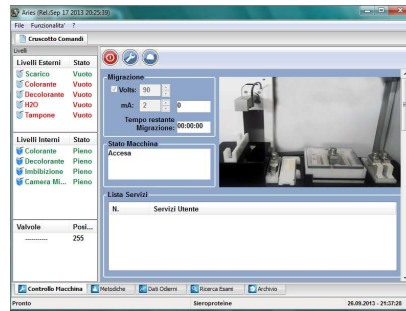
Aries (Rel.Sep 17 2013 20:25:39)

File Funzionalita' ?

Cruscotto Comandi

Livelli

| Livelli Esterni | Stato |
|---|---|
| Scarico | Vuoto |
| Colorante | Vuoto |
| Decolorante | Vuoto |
| H2O | Vuoto |
| Tampone | Vuoto |

| Livelli Interni | Stato |
|---|---|
| Colorante | Pieno |
| Decolorante | Pieno |
| Imbibizione | Pieno |
| Camera Mi... | Pieno |

| Valvole | Posi... |
|---|---|
| ------------ | 255 |

Migrazione

Volts: 90

mA: 2 0

Tempo restante Migrazione: 00:00:00

Stato Macchina

Accesa

Lista Servizi

N. Servizi Utente

Controllo Macchina | Metodiche | Dati Odierni | Ricerca Esami | Archivio

Pronto | Sieroproteine | 26.09.2013 - 21:37:28